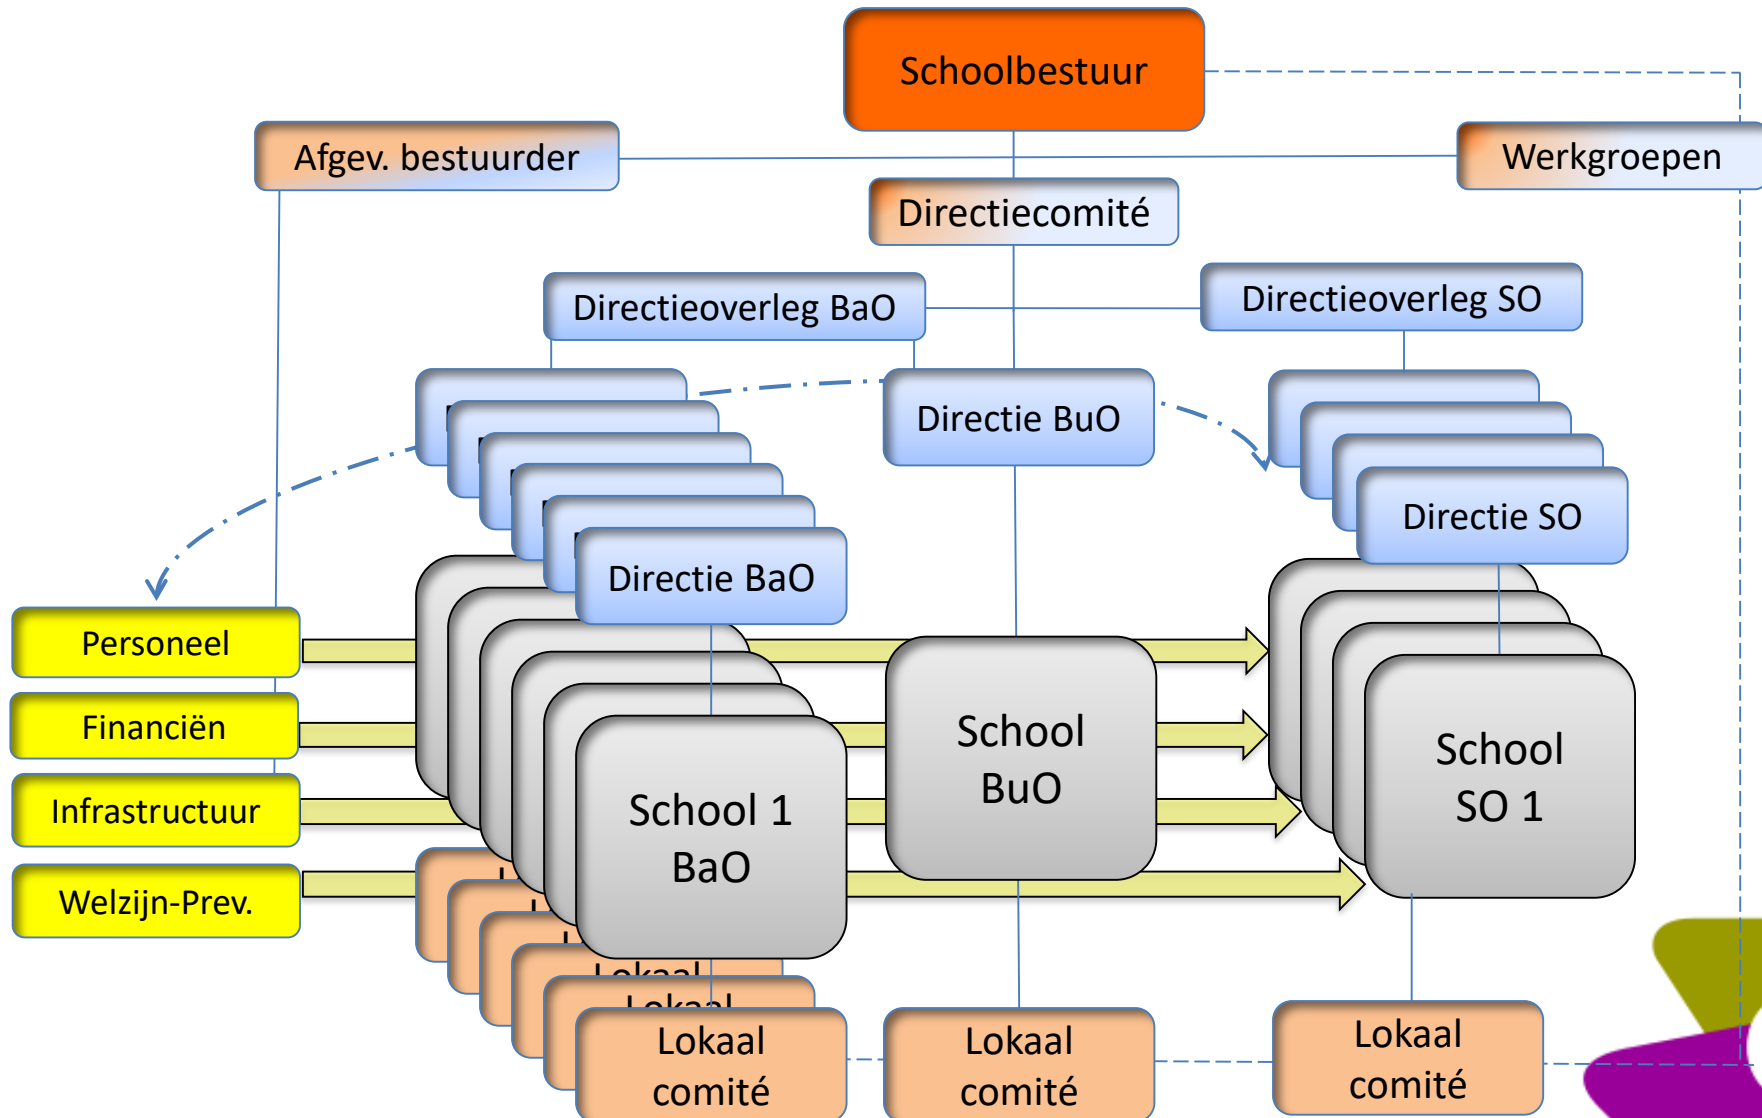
Schoolbestuur

Afgev. bestuurder

Werkgroepen

Directiecomité

Directieoverleg BaO

Directieoverleg SO

Directie BuO

Directie SO

Directie BaO

Personeel

Financiën

Infrastructuur

Welzijn-Prev.

School 1 BaO

School BuO

School SO 1

Lokaal

Lokaal

Lokaal comité

Lokaal comité

Lokaal comité